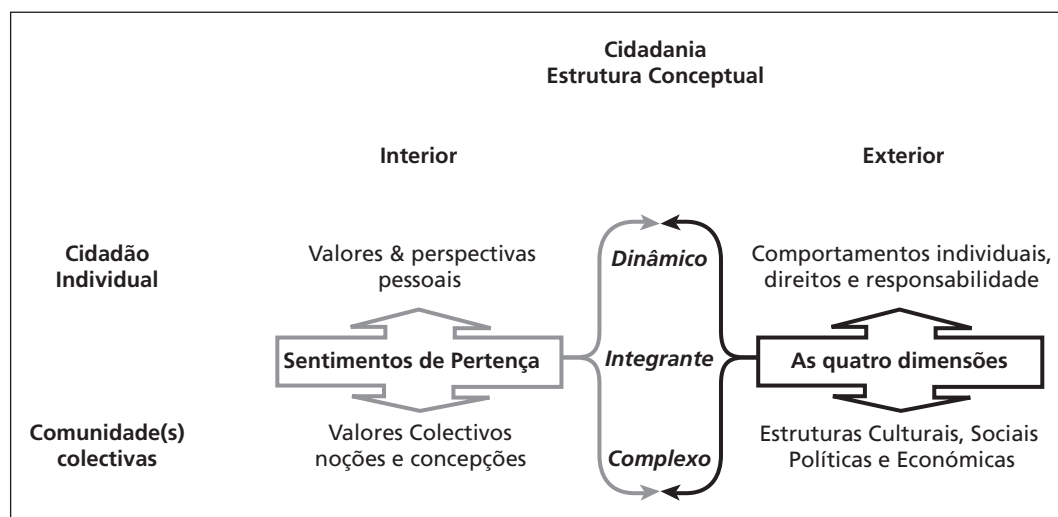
Cidadania
Estrutura Conceptual

Interior

Exterior

Cidadão Individual

Valores & perspectivas pessoais

Dinâmico

Comportamentos individuais, direitos e responsabilidade

Sentimentos de Pertença

Integrante

As quatro dimensões

Comunidade(s) colectivas

Valores Colectivos noções e concepções

Complexo

Estruturas Culturais, Sociais Políticas e Económicas